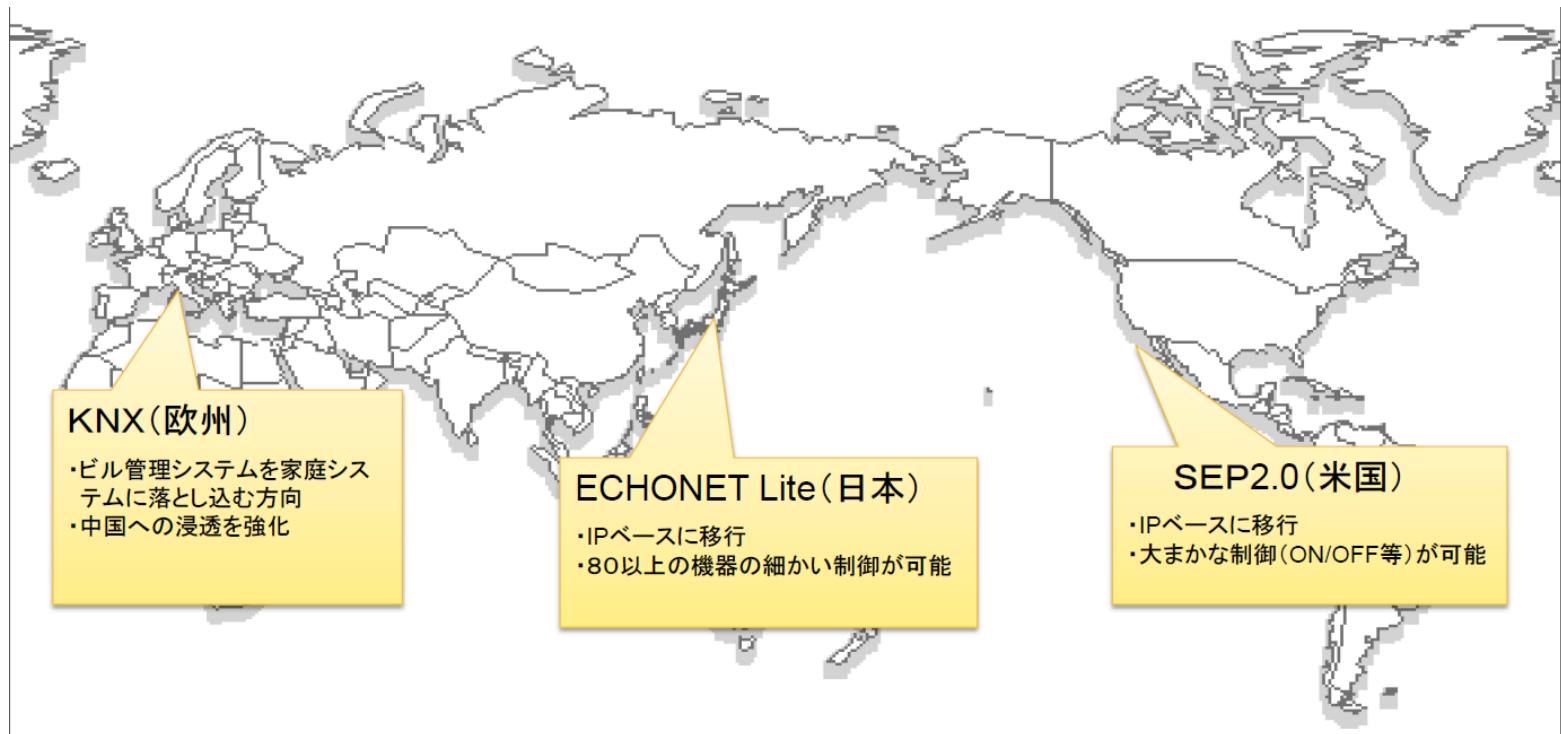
KNX（欧州）

・ビル管理システムを家庭システムに落とし込む方向
・中国への浸透を強化

ECHONET Lite（日本）

・IPベースに移行
・80以上の機器の細かい制御が可能

SEP2.0（米国）

・IPベースに移行
・大まかな制御（ON/OFF等）が可能